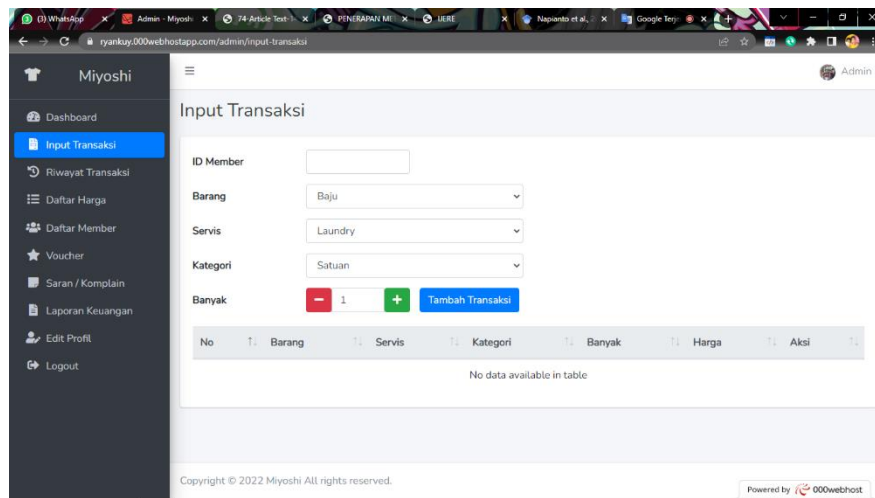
(3) WhatsApp | Admin - Miyoshi | 74-Article Text- | PENERAPAN ME | UERE | Napianto et al., | Google Terj

ryankuy.000webhostapp.com/admin/input-transaksi

Miyoshi

Admin

Dashboard
Input Transaksi
Riwayat Transaksi
Daftar Harga
Daftar Member
Voucher
Saran / Komplain
Laporan Keuangan
Edit Profil
Logout

Input Transaksi

ID Member

Barang
Baju

Servis
Laundry

Kategori
Satuan

Banyak
1
Tambah Transaksi

| No | Barang | Servis | Kategori | Banyak | Harga | Aksi |
|---|---|---|---|---|---|---|
| No data available in table | | | | | | |

Copyright © 2022 Miyoshi All rights reserved.

Powered by 000webhost